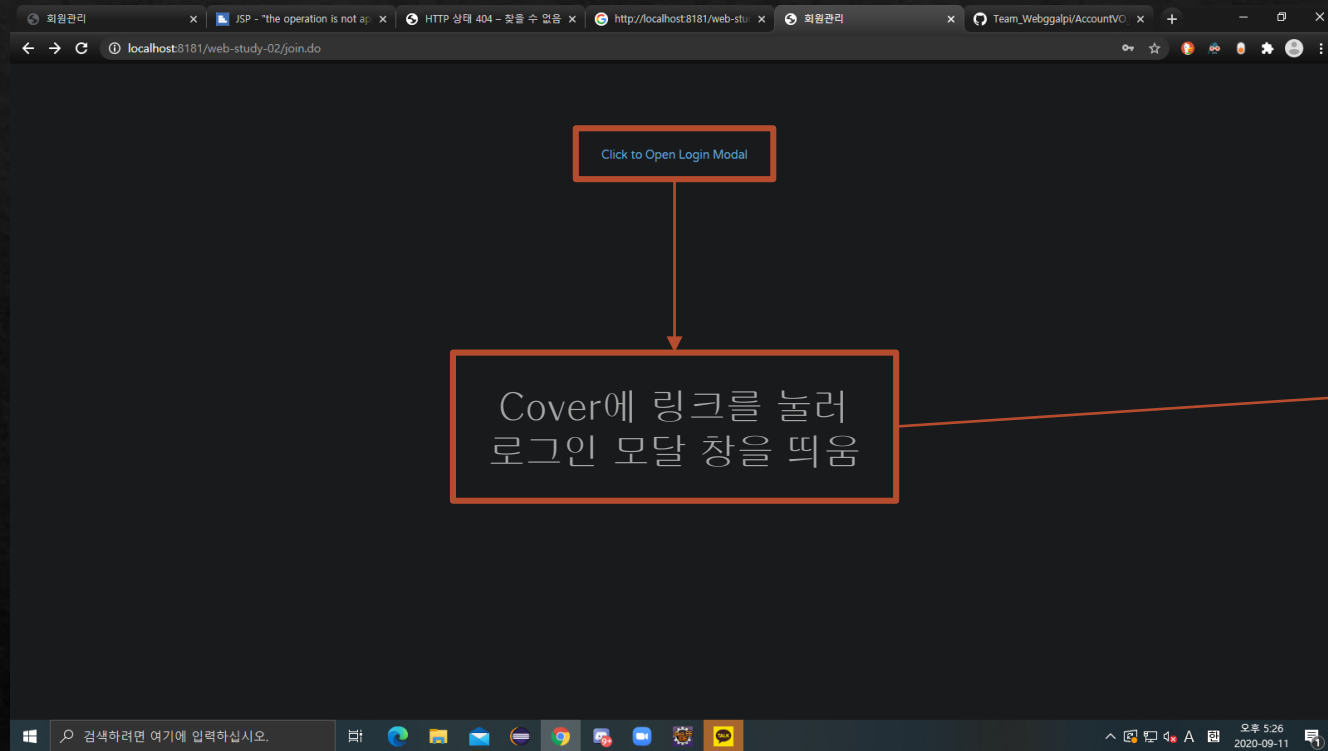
회원관리
JSP - "the operation is not ap
HTTP 상태 404 – 찾을 수 없음
http://localhost:8181/web-stu
회원관리
Team_Webggalpi/AccountVO

localhost:8181/web-study-02/join.do

Click to Open Login Modal

Cover에 링크를 눌러 로그인 모달 창을 띄움

검색하려면 여기에 입력하십시오.

오후 5:26
2020-09-11